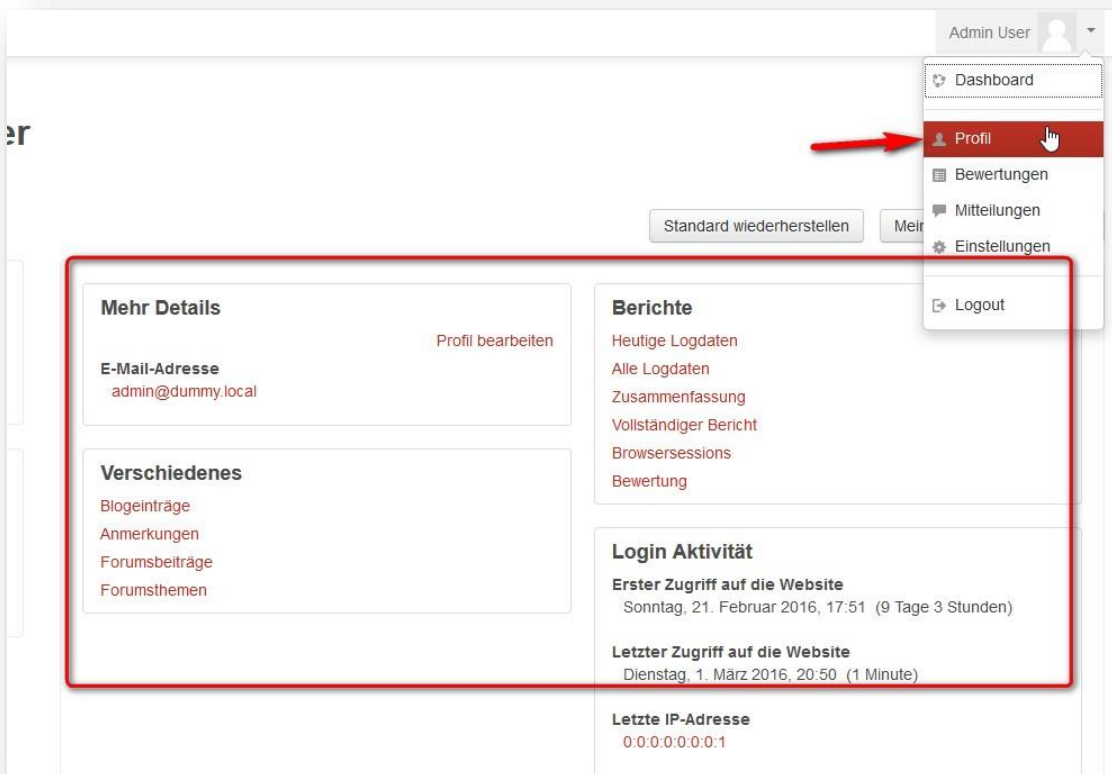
Admin User

Dashboard

Profil

Bewertungen

Mitteilungen

Einstellungen

Logout

er

Standard wiederherstellen

Mein

Mehr Details

Profil bearbeiten

E-Mail-Adresse
admin@dummy.local

Verschiedenes

Blogeinträge
Anmerkungen
Forumsbeiträge
Forumsthemen

Berichte

Heutige Logdaten
Alle Logdaten
Zusammenfassung
Vollständiger Bericht
Browsersessions
Bewertung

Login Aktivität

Erster Zugriff auf die Website
Sonntag, 21. Februar 2016, 17:51 (9 Tage 3 Stunden)

Letzter Zugriff auf die Website
Dienstag, 1. März 2016, 20:50 (1 Minute)

Letzte IP-Adresse
0:0:0:0:0:0:0:1